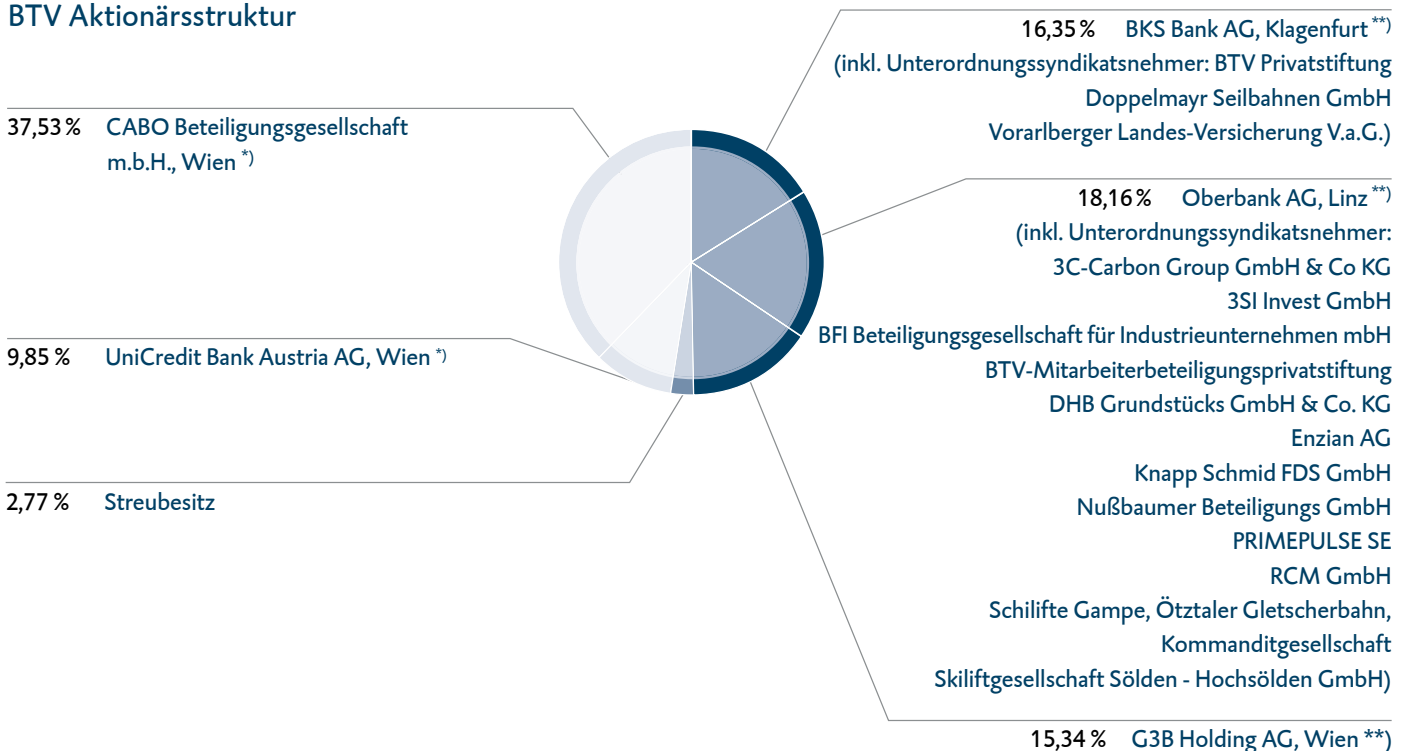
BTV Aktionärsstruktur

37,53 % CABO Beteiligungsgesellschaft m.b.H., Wien *)

9,85 % UniCredit Bank Austria AG, Wien *)

2,77 % Streubesitz

16,35 % BKS Bank AG, Klagenfurt **)
(inkl. Unterordnungssyndikatsnehmer: BTV Privatstiftung
Doppelmayr Seilbahnen GmbH
Vorarlberger Landes-Versicherung V.a.G.)

18,16 % Oberbank AG, Linz **)
(inkl. Unterordnungssyndikatsnehmer:
3C-Carbon Group GmbH & Co KG
3SI Invest GmbH
BFI Beteiligungsgesellschaft für Industrieunternehmen mbH
BTV-Mitarbeiterbeteiligungsprivatstiftung
DHB Grundstücks GmbH & Co. KG
Enzian AG
Knapp Schmid FDS GmbH
Nußbaumer Beteiligungs GmbH
PRIMEPULSE SE
RCM GmbH
Schilifte Gampe, Ötztaler Gletscherbahn, Kommanditgesellschaft
Skiliftgesellschaft Sölden - Hochsölden GmbH)

15,34 % G3B Holding AG, Wien **)